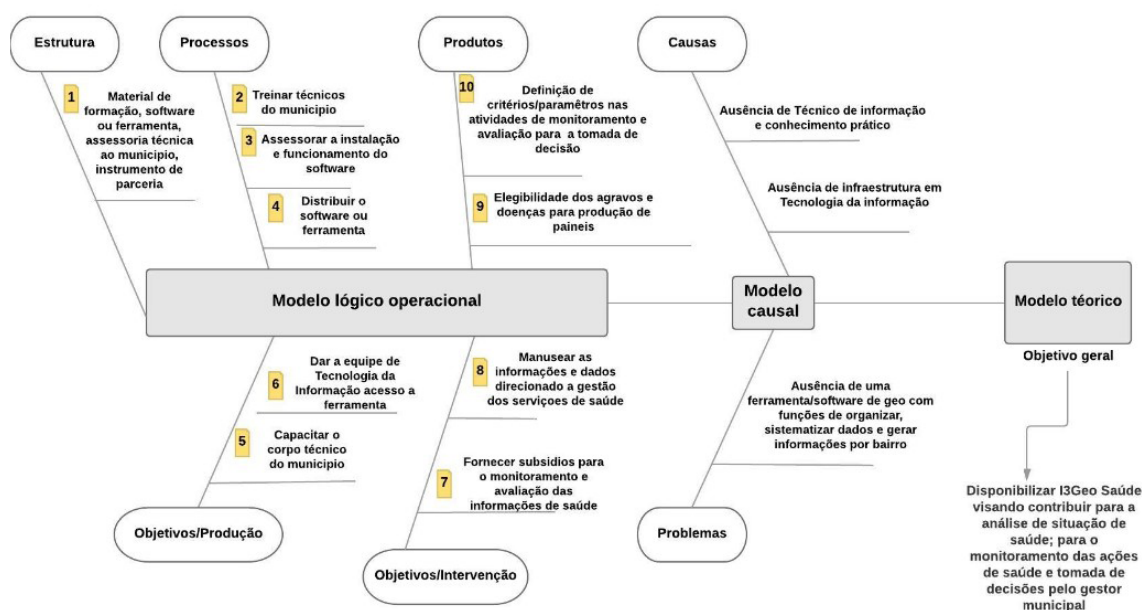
Estrutura

Processos

Produtos

Causas

1 Material de formação, software ou ferramenta, assessoria técnica ao município, instrumento de parceria

2 Treinar técnicos do município

3 Assessorar a instalação e funcionamento do software

4 Distribuir o software ou ferramenta

10 Definição de critérios/paramêtros nas atividades de monitoramento e avaliação para a tomada de decisão

9 Elegibilidade dos agravos e doenças para produção de paineis

Ausência de Técnico de informação e conhecimento prático

Ausência de infraestrutura em Tecnologia da informação

Modelo lógico operacional

Modelo causal

Modelo téorico

Objetivo geral

6 Dar a equipe de Tecnologia da Informação acesso a ferramenta

5 Capacitar o corpo técnico do município

8 Manusear as informações e dados direcionado a gestão dos serviços de saúde

7 Fornecer subsidios para o monitoramento e avaliação das informações de saúde

Ausência de uma ferramenta/software de geo com funções de organizar, sistematizar dados e gerar informações por bairro

Disponibilizar I3Geo Saúde visando contribuir para a análise de situação de saúde; para o monitoramento das ações de saúde e tomada de decisões pelo gestor municipal

Objetivos/Produção

Objetivos/Intervenção

Problemas